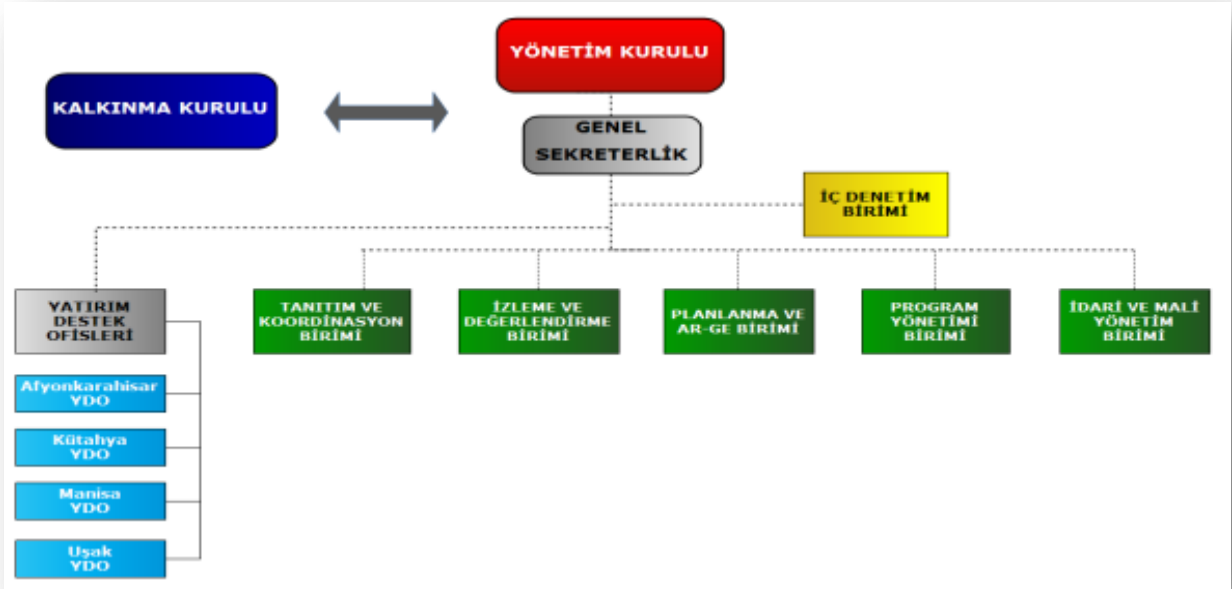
YÖNETİM KURULU

KALKINMA KURULU

GENEL SEKRETERLİK

İÇ DENETİM BİRİMİ

YATIRIM DESTEK OFİSLERİ

TANITIM VE KOORDİNASYON BİRİMİ

İZLEME VE DEĞERLENDİRME BİRİMİ

PLANLANMA VE AR-GE BİRİMİ

PROGRAM YÖNETİMİ BİRİMİ

İDARİ VE MALİ YÖNETİM BİRİMİ

Afyonkarahisar YDO

Kütahya YDO

Manisa YDO

Uşak YDO